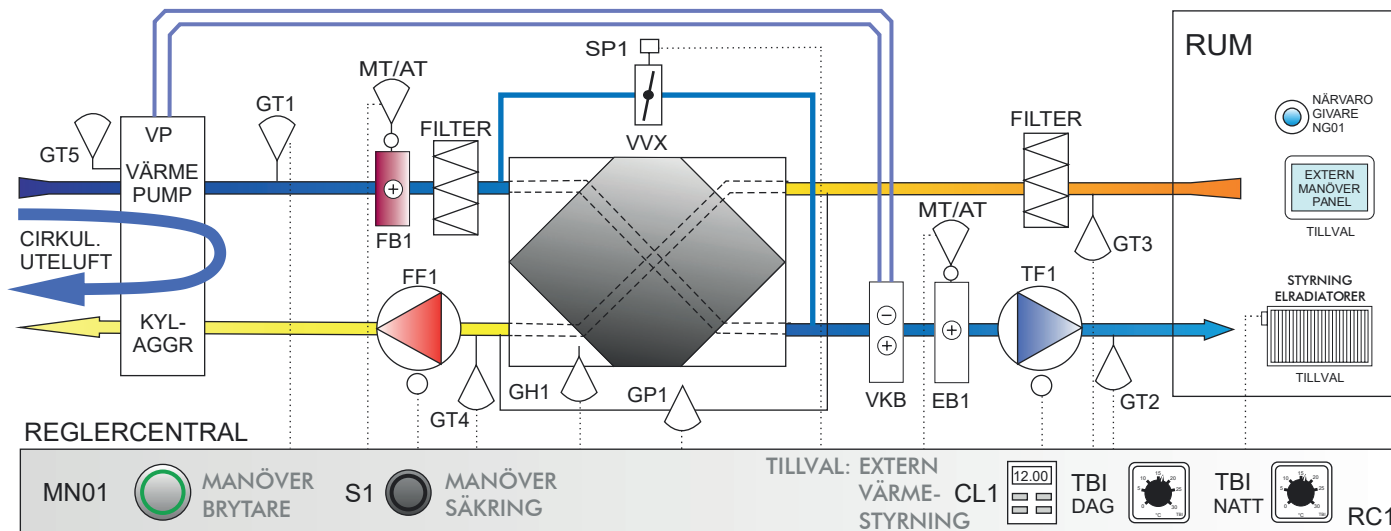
RUM

SP1

MT/AT

GT1

VP

GT5

VÄRME PUMP

FILTER

VVX

FILTER

NÄRVARO GIVARE NG01

EXTERN MANÖVER PANEL

TILLVAL

FB1

MT/AT

CIRKUL. UTELUFT

FF1

TF1

GT3

STYRNING ELRADIATORER

KYL- AGGR

TILLVAL

GH1

GP1

VKB

EB1

GT2

GT4

REGLERCENTRAL

MN01

MANÖVER BRYTARE

S1

MANÖVER SÄKRING

TILLVAL: EXTERN VÄRME- STYRNING

CL1

12.00

TBI DAG

TBI NATT

RC1